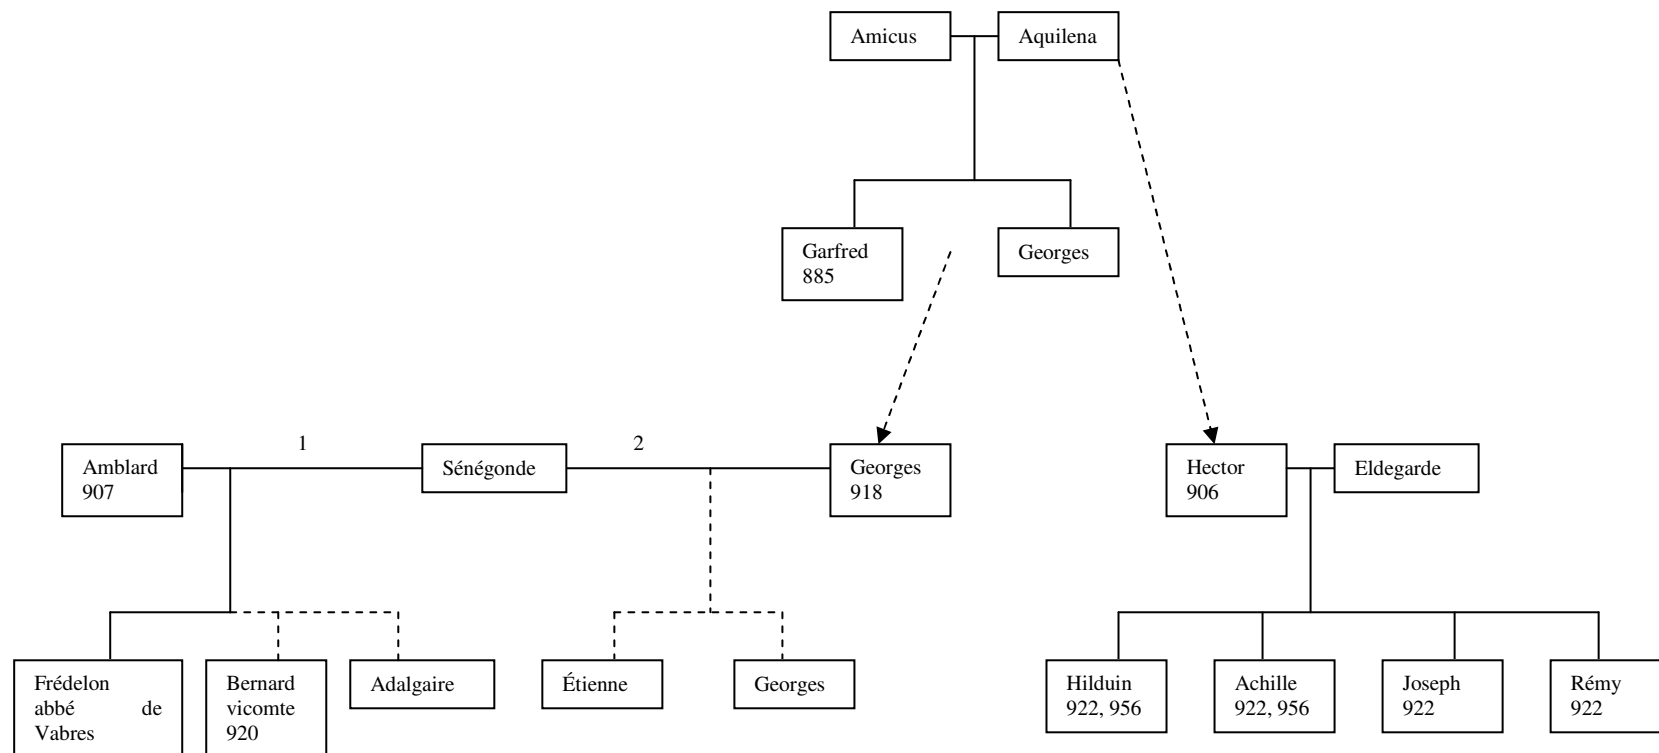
Amicus
Aquilena

Garfred
885

Georges

Amblard
907

1

Sénégonde

2

Georges
918

Hector
906

Eldegarde

Frédelon
abbé de
Vabres

Bernard
vicomte
920

Adalgaire

Étienne

Georges

Hilduin
922, 956

Achille
922, 956

Joseph
922

Rémy
922